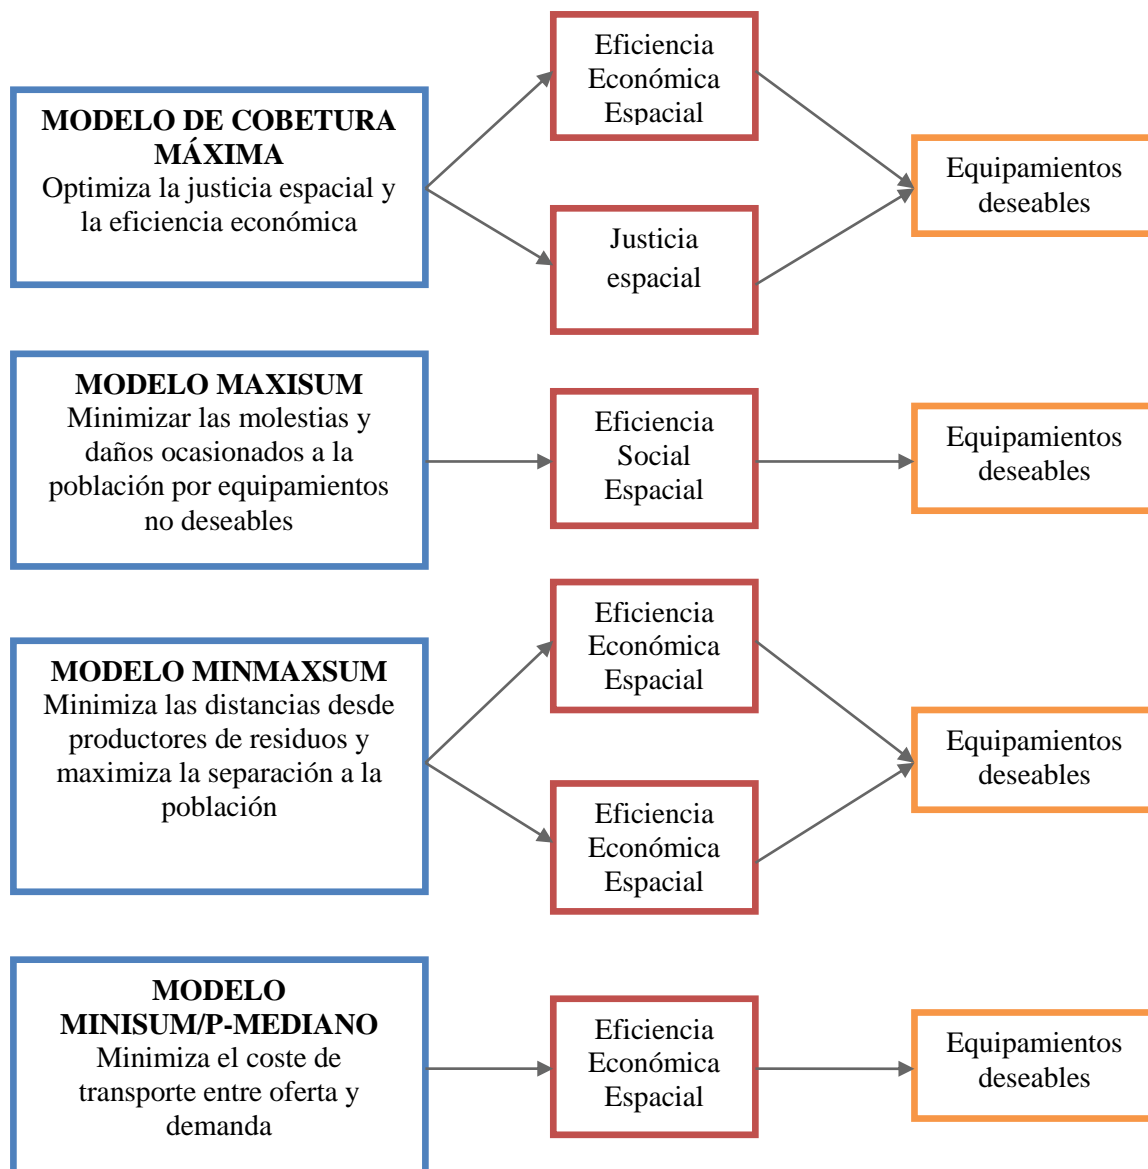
MODELO DE COBETURA MÁXIMA
Optimiza la justicia espacial y la eficiencia económica

Eficiencia Económica Espacial

Justicia espacial

Equipamientos deseables

MODELO MAXISUM
Minimizar las molestias y daños ocasionados a la población por equipamientos no deseables

Eficiencia Social Espacial

Equipamientos deseables

MODELO MINMAXSUM
Minimiza las distancias desde productores de residuos y maximiza la separación a la población

Eficiencia Económica Espacial

Eficiencia Económica Espacial

Equipamientos deseables

MODELO MINISUM/P-MEDIANO
Minimiza el coste de transporte entre oferta y demanda

Eficiencia Económica Espacial

Equipamientos deseables